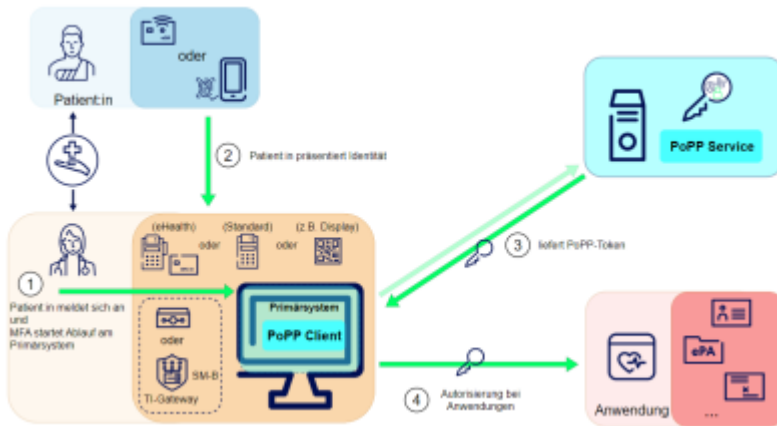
Patient:in

oder

2 Patient:in präsentiert Identität

PoPP Service

3 liefert PoPP-Token

(eHealth) (Standard) (z.B. Display)

oder oder

1

Patient:in meldet sich an und MFA startet Ablauf am Primärsystem

oder

SM-B

TI-Gateway

Primärsystem

PoPP Client

4 Autorisierung bei Anwendungen

Anwendung

ePA

...